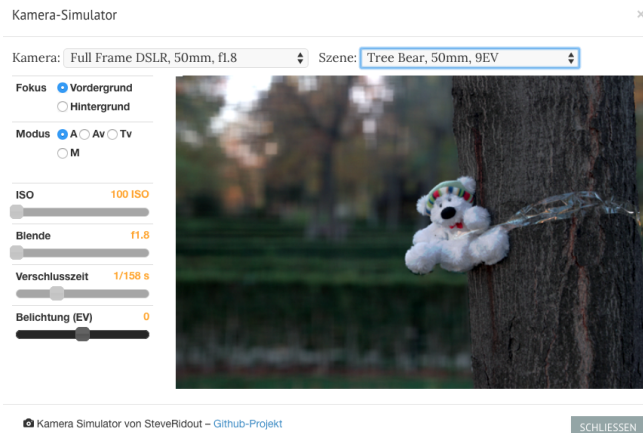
Kamera-Simulator

Kamera: Full Frame DSLR, 50mm, f1.8

Szene: Tree Bear, 50mm, 9EV

Fokus Vordergrund
Hintergrund

Modus A Av Tv
M

ISO 100 ISO

Blende f1.8

Verschlusszeit 1/158 s

Belichtung (EV) 0

Kamera Simulator von SteveRidout – Github-Projekt

SCHLIESSEN